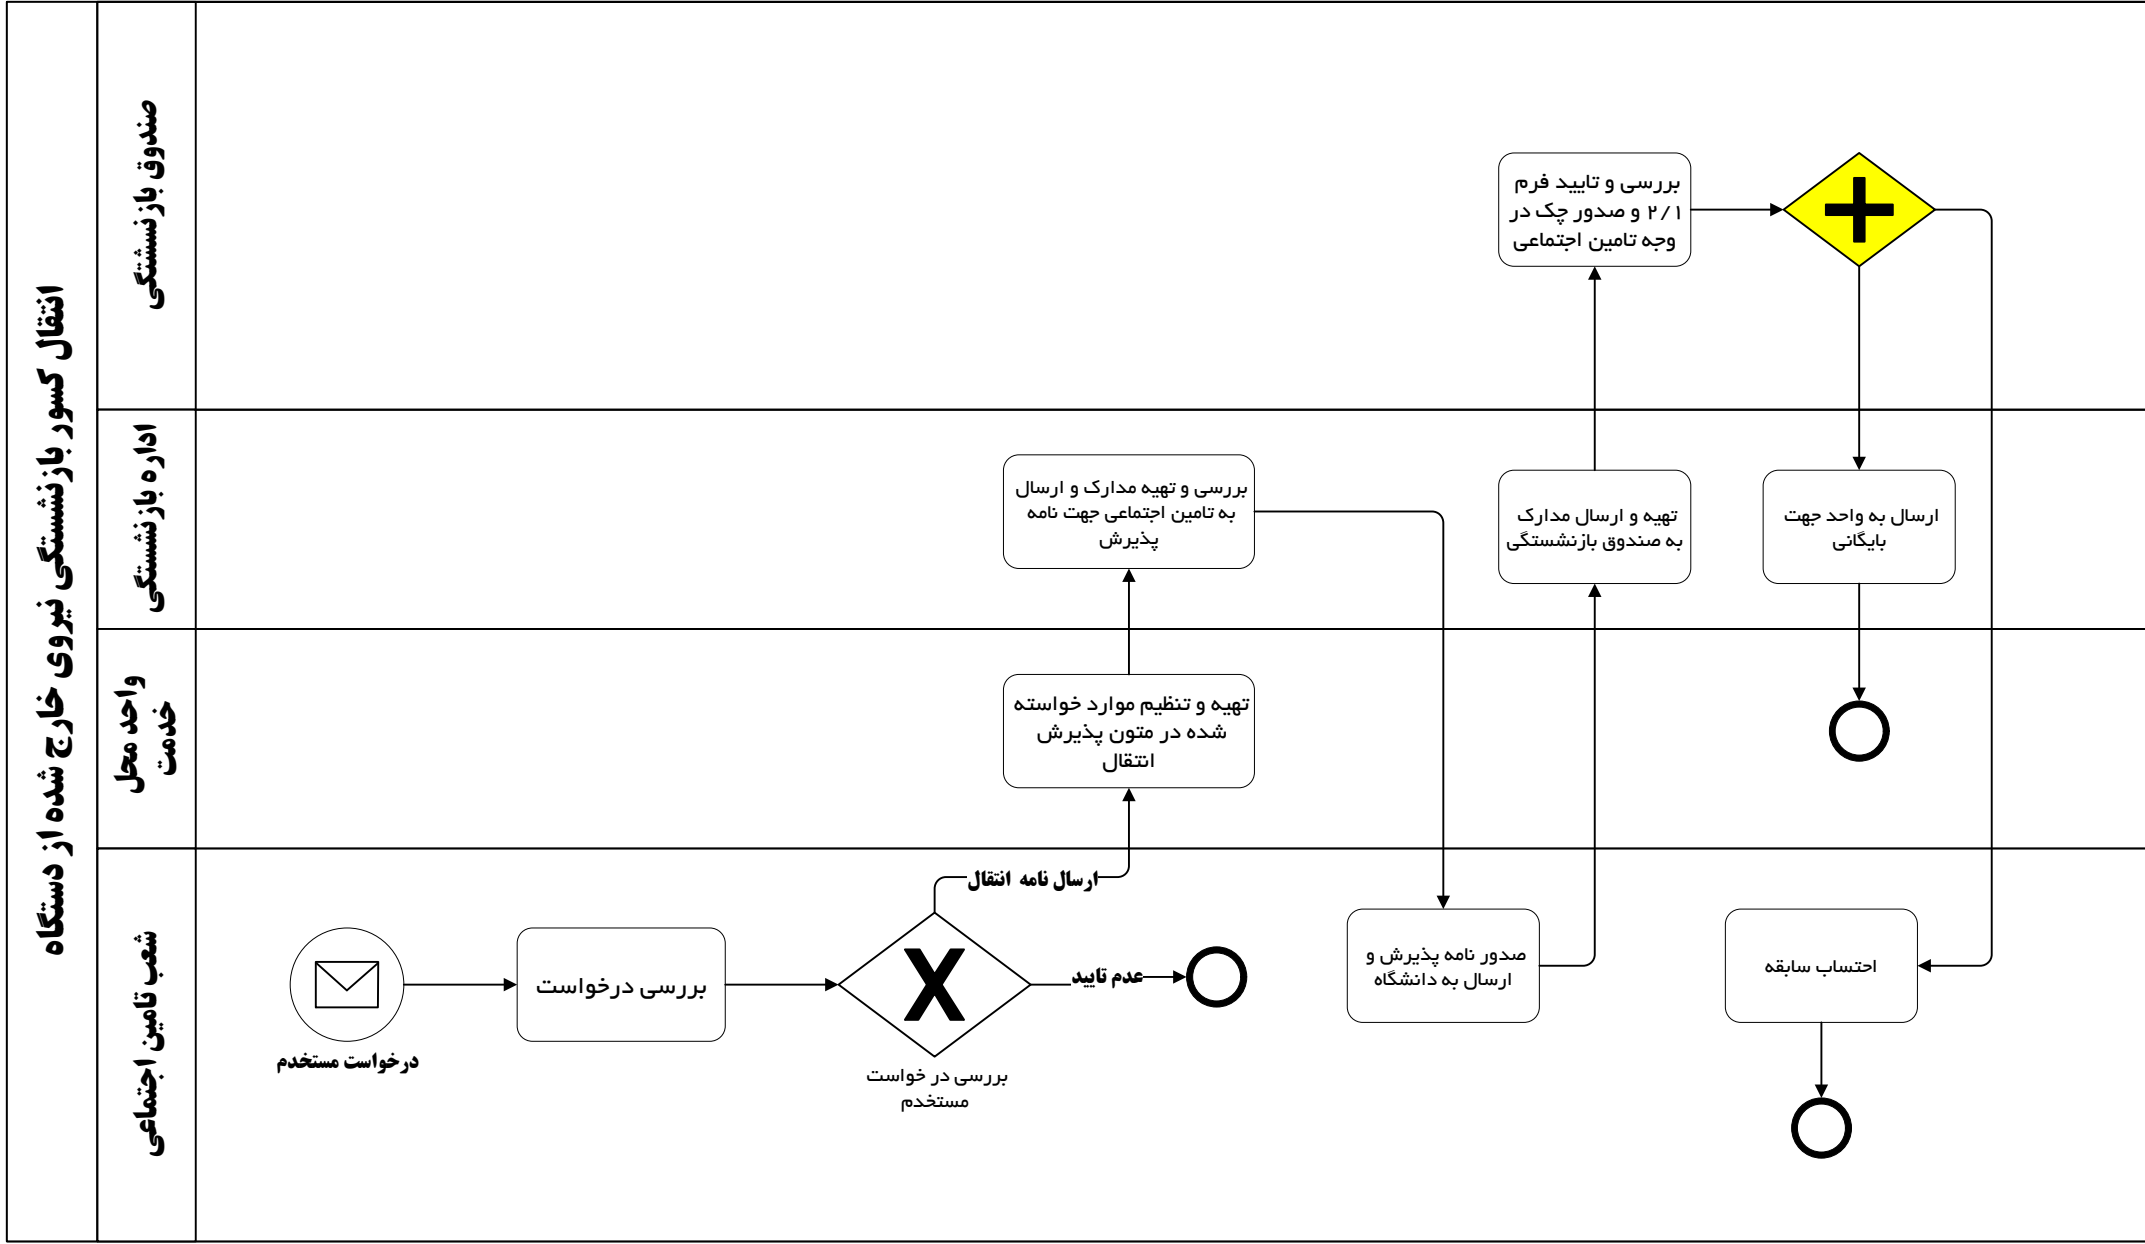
انتقال کسور بازنشستگی نیروی خارج شده از دستگاه

صندوق بازنشستگی

اداره بازنشستگی

واحد محل خدمت

شعب تامین اجتماعی

بررسی و تایید فرم ۲/۱ و صدور چک در وجه تامین اجتماعی

بررسی و تهیه مدارک و ارسال به تامین اجتماعی جهت نامه پذیرش

تهیه و ارسال مدارک به صندوق بازنشستگی

ارسال به واحد جهت بایگانی

تهیه و تنظیم موارد خواسته شده در متون پذیرش انتقال

ارسال نامه انتقال

درخواست مستخدم

بررسی درخواست

بررسی در خواست مستخدم

عدم تایید

صدور نامه پذیرش و ارسال به دانشگاه

احتساب سابقه